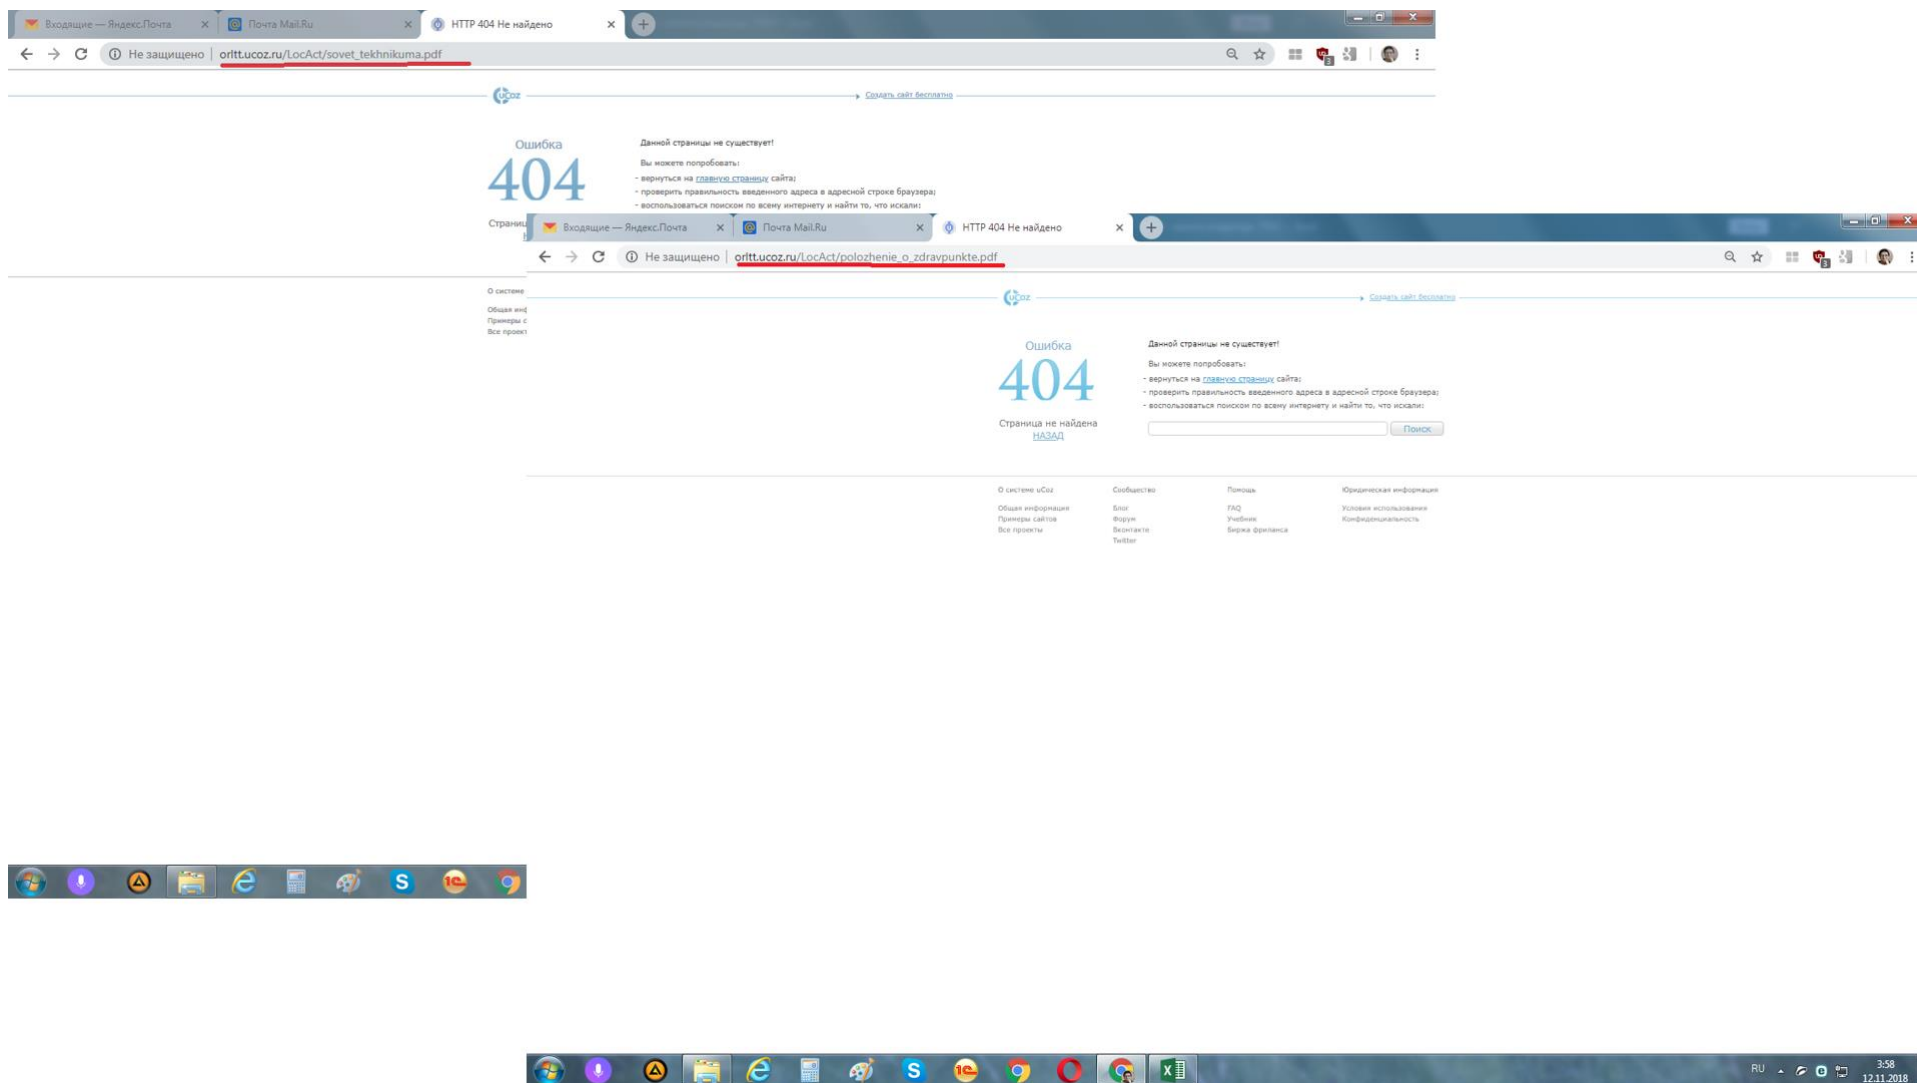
Входящие — Яндекс.Почта ×
Почта Mail.Ru ×
HTTP 404 Не найдено ×

Не защищено | orltt.ucoz.ru/LocAct/sovet_tekhnikuma.pdf

uCoz
Создать сайт бесплатно

Ошибка
404

Данной страницы не существует!

Вы можете попробовать:
- вернуться на главную страницу сайта;
- проверить правильность введенного адреса в адресной строке браузера;
- воспользоваться поиском по всему интернету и найти то, что искали:

Страниц

О системе
Общая инф
Примеры с
Все проект

Входящие — Яндекс.Почта ×
Почта Mail.Ru ×
HTTP 404 Не найдено ×

Не защищено | orltt.ucoz.ru/LocAct/polozhenie_o_zdravpunkte.pdf

uCoz
Создать сайт бесплатно

Ошибка
404
Страница не найдена
НАЗАД

Данной страницы не существует!

Вы можете попробовать:
- вернуться на главную страницу сайта;
- проверить правильность введенного адреса в адресной строке браузера;
- воспользоваться поиском по всему интернету и найти то, что искали:

Поиск

О системе uCoz
Общая информация
Примеры сайтов
Все проекты

Сообщество
Блог
Форум
Вконтакте
Twitter

Помощь
FAQ
Учебник
Биржа фриланса

Юридическая информация
Условия использования
Конфиденциальность

RU 3:58 12.11.2018